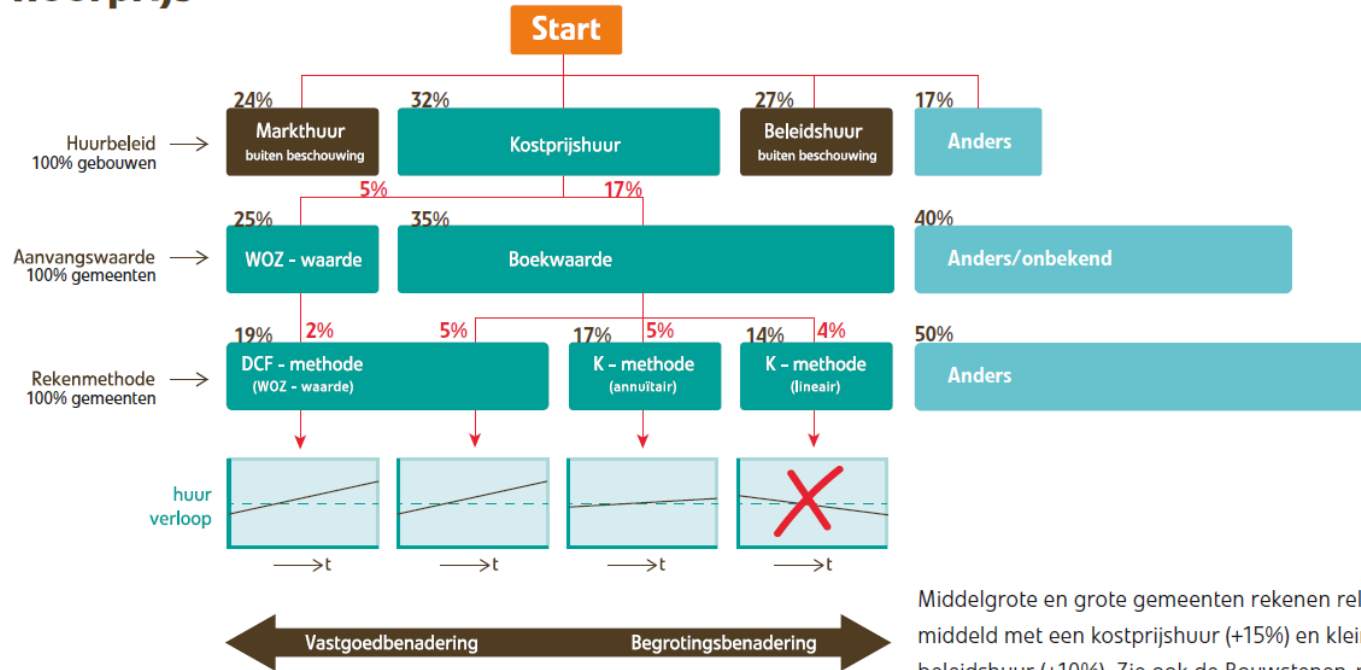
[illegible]

Start

24%
Markthuur
buiten beschouwing

32%
Kostprijshuur

27%
Beleidshuur
buiten beschouwing

17%
Anders

Huurbeleid
100% gebouwen

5%
17%

25%
WOZ - waarde

35%
Boekwaarde

40%
Anders/onbekend

Aanvangswaarde
100% gemeenten

19%
2%
5%
17%
5%
14%
4%
50%

DCF - methode
(WOZ - waarde)

K - methode
(annuïtair)

K - methode
(lineair)

Anders

Rekenmethode
100% gemeenten

huur
verloop

t
t
t
t

Vastgoedbenadering
Begrotingsbenadering

Middelgrote en grote gemeenten rekenen rel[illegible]
middeld met een kostprijshuur (+15%) en klei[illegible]
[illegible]